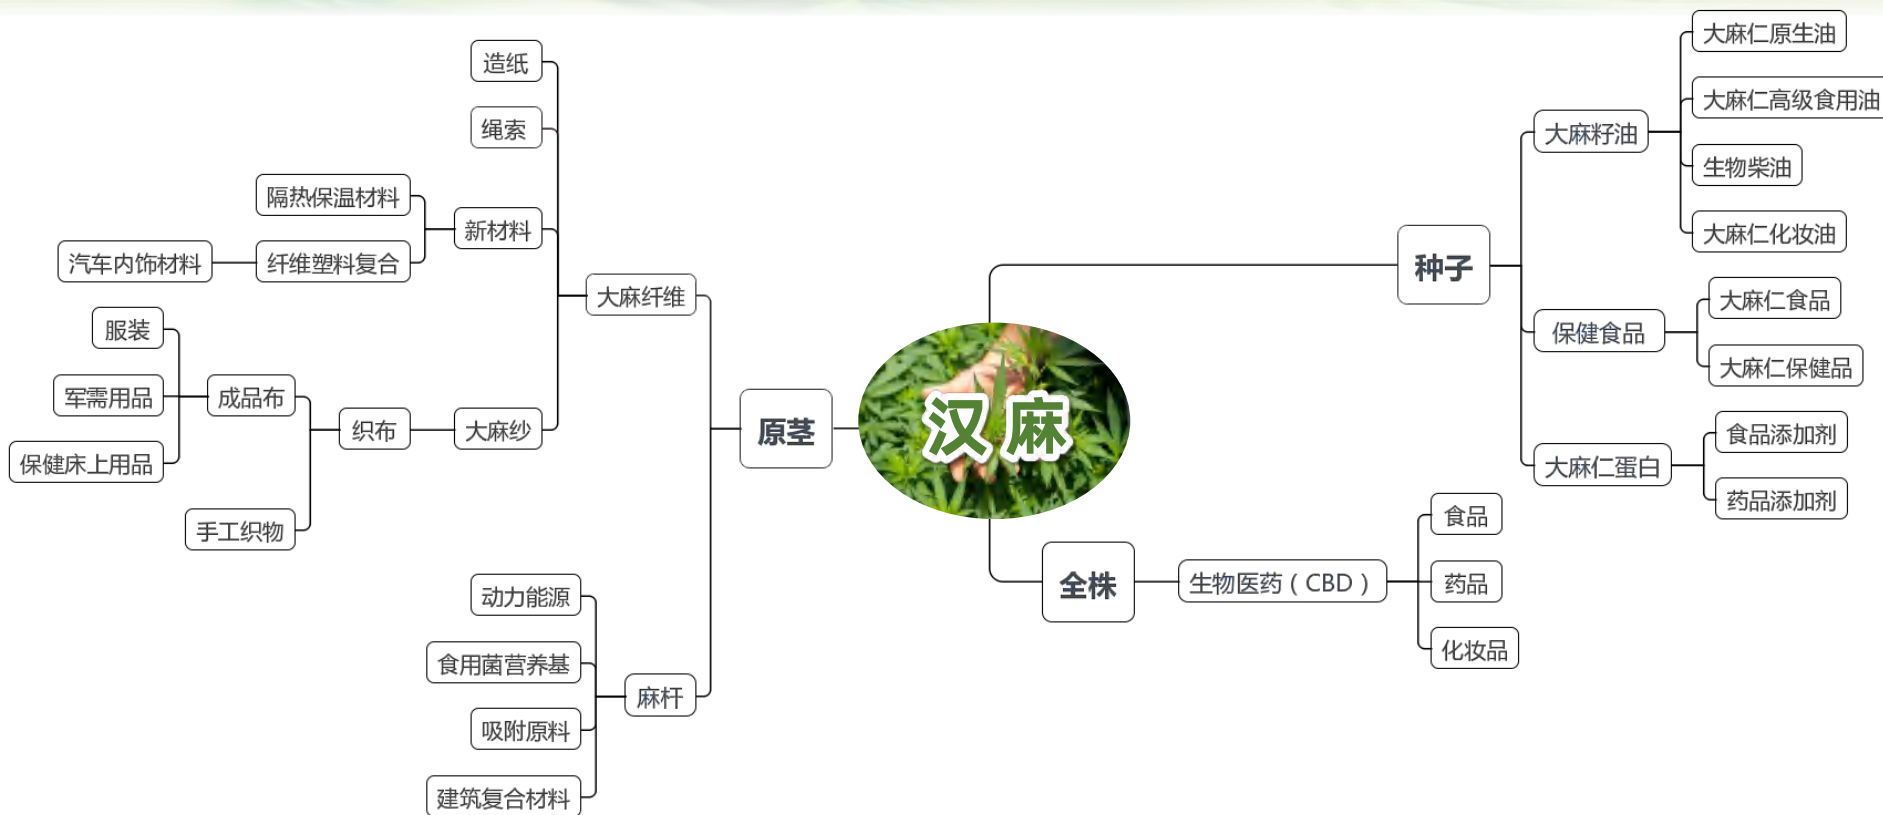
汉麻

原茎

大麻纤维

造纸

绳索

新材料

隔热保温材料

纤维塑料复合

汽车内饰材料

大麻纱

织布

成品布

服装

军需用品

保健床上用品

手工织物

麻杆

动力能源

食用菌营养基

吸附原料

建筑复合材料

种子

大麻籽油

大麻仁原生油

大麻仁高级食用油

生物柴油

大麻仁化妆油

保健食品

大麻仁食品

大麻仁保健品

大麻仁蛋白

食品添加剂

药品添加剂

全株

生物医药（CBD）

食品

药品

化妆品